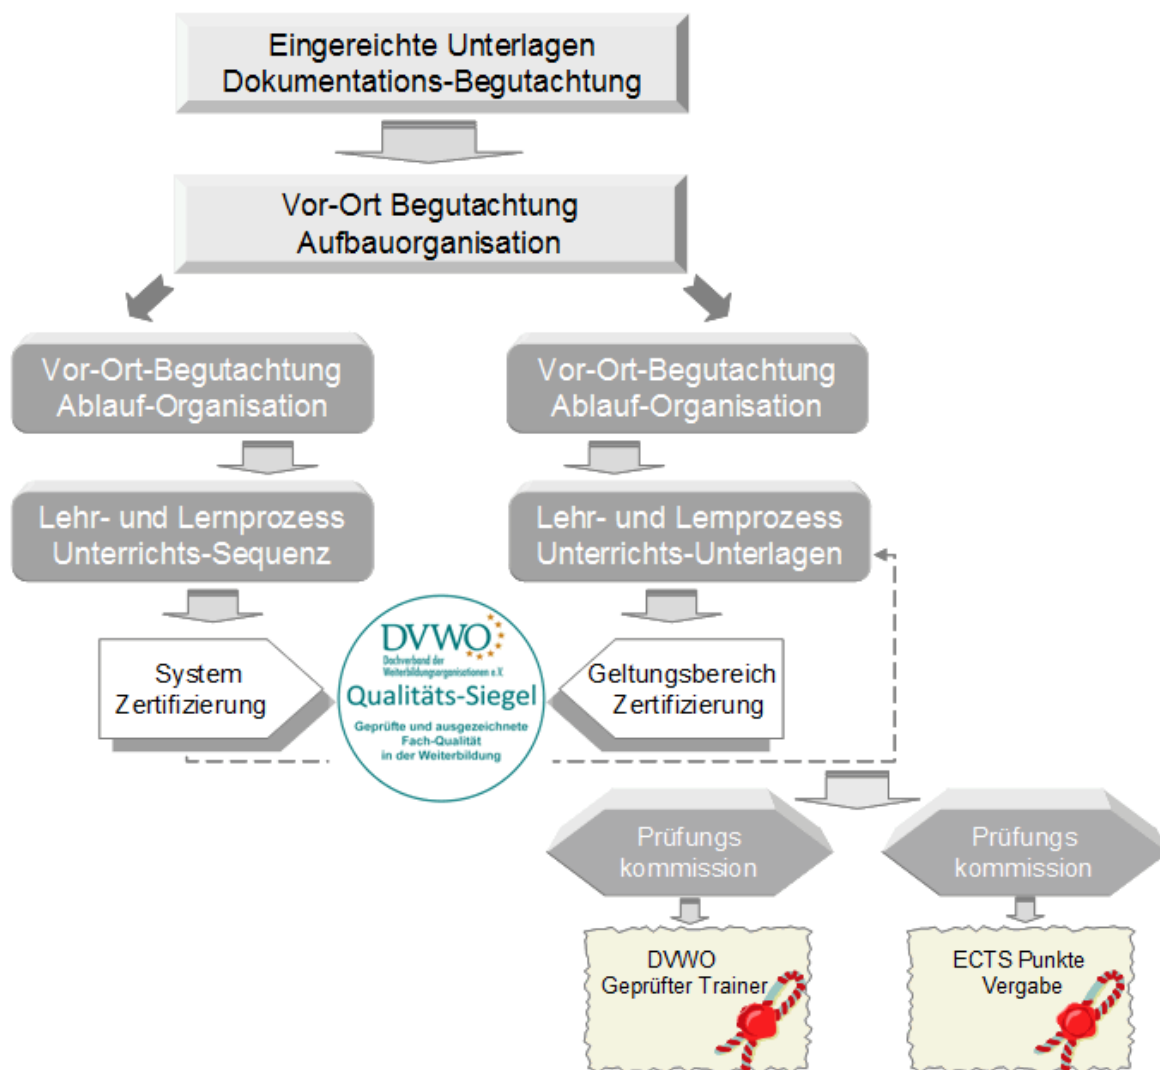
Eingereichte Unterlagen
Dokumentations-Begutachtung

Vor-Ort Begutachtung
Aufbauorganisation

Vor-Ort-Begutachtung
Ablauf-Organisation

Lehr- und Lernprozess
Unterrichts-Sequenz

System
Zertifizierung

Vor-Ort-Begutachtung
Ablauf-Organisation

Lehr- und Lernprozess
Unterrichts-Unterlagen

Geltungsbereich
Zertifizierung

DVWO
Dachverband der Weiterbildungsorganisationen e.V.
Qualitäts-Siegel
Geprüfte und ausgezeichnete Fach-Qualität in der Weiterbildung

Prüfungs
kommission

Prüfungs
kommission

DVWO
Geprüfter Trainer

ECTS Punkte
Vergabe